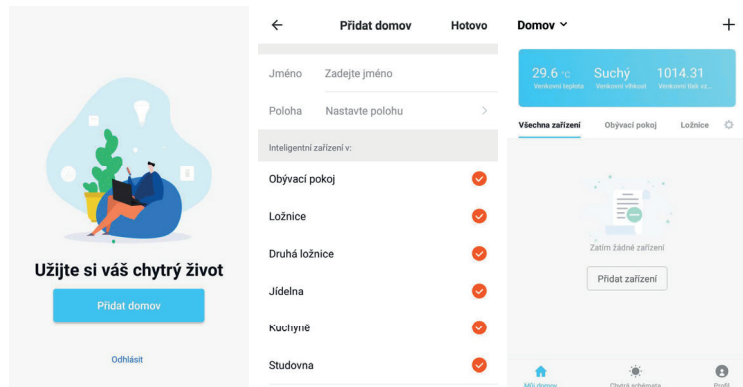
Užijte si váš chytrý život

Přidat domov

Odhlásit

←
Přidat domov
Hotovo

Jméno
Zadejte jméno

Poloha
Nastavte polohu
>

Inteligentní zařízení v:

Obývací pokoj

Ložnice

Druhá ložnice

Jídelna

Kuchyně

Studovna

Domov

+

29.6 °C
Venkovní teplota

Suchý
Venkovní vlhkost

1014.31
Venkovní tlak vz...

Všechna zařízení
Obývací pokoj
Ložnice

Zatím žádné zařízení

Přidat zařízení

Můj domov
Chytrá schémata
Profil